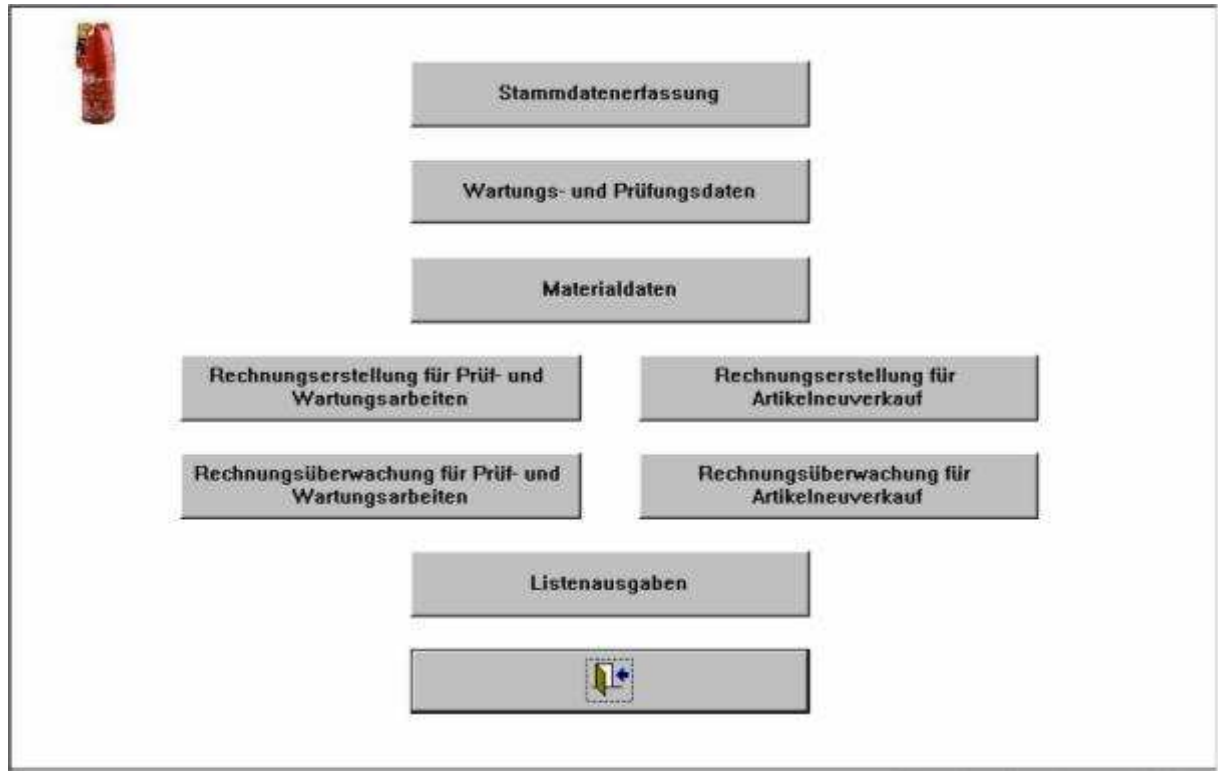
Stammdatenerfassung

Wartungs- und Prüfungsdaten

Materialdaten

Rechnungserstellung für Prüf- und Wartungsarbeiten

Rechnungserstellung für Artikelneuverkauf

Rechnungsüberwachung für Prüf- und Wartungsarbeiten

Rechnungsüberwachung für Artikelneuverkauf

Listenausgaben